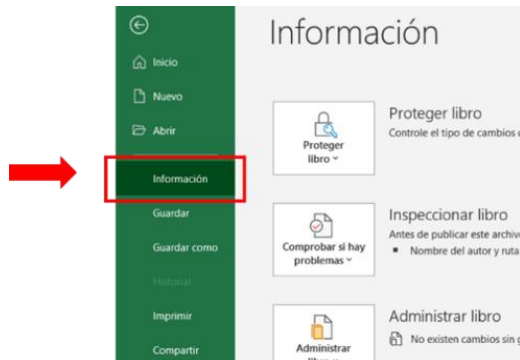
Inicio
Nuevo
Abrir
Información
Guardar
Guardar como
Historial
Imprimir
Compartir

Información

Proteger libro ˅
Proteger libro
Controle el tipo de cambios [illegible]

Comprobar si hay problemas ˅
Inspeccionar libro
Antes de publicar este archiv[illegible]
▪ Nombre del autor y ruta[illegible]

Administrar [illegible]
Administrar libro
No existen cambios sin g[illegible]